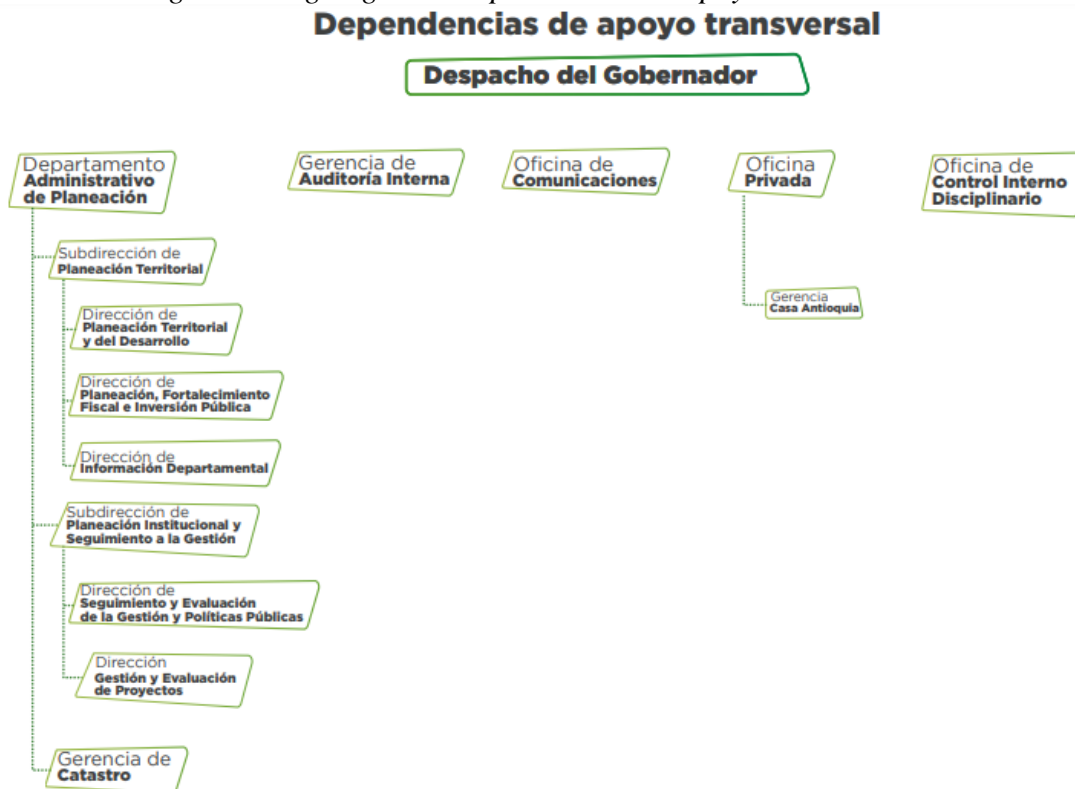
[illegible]

Dependencias de apoyo transversal

Despacho del Gobernador

Departamento Administrativo de Planeación

Gerencia de Auditoría Interna

Oficina de Comunicaciones

Oficina Privada

Oficina de Control Interno Disciplinario

Subdirección de Planeación Territorial

Dirección de Planeación Territorial y del Desarrollo

Dirección de Planeación, Fortalecimiento Fiscal e Inversión Pública

Dirección de Información Departamental

Subdirección de Planeación Institucional y Seguimiento a la Gestión

Dirección de Seguimiento y Evaluación de la Gestión y Políticas Públicas

Dirección Gestión y Evaluación de Proyectos

Gerencia de Catastro

Gerencia Casa Antioquia